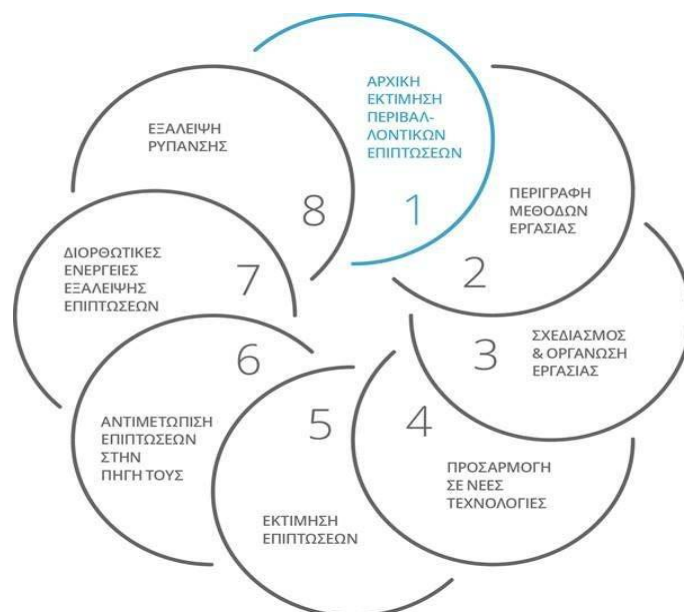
ΑΡΧΙΚΗ ΕΚΤΙΜΗΣΗ ΠΕΡΙΒΑΛΛΟΝΤΙΚΩΝ ΕΠΙΠΤΩΣΕΩΝ
1

ΠΕΡΙΓΡΑΦΗ ΜΕΘΟΔΩΝ ΕΡΓΑΣΙΑΣ
2

ΣΧΕΔΙΑΣΜΟΣ & ΟΡΓΑΝΩΣΗ ΕΡΓΑΣΙΑΣ
3

4
ΠΡΟΣΑΡΜΟΓΗ ΣΕ ΝΕΕΣ ΤΕΧΝΟΛΟΓΙΕΣ

5
ΕΚΤΙΜΗΣΗ ΕΠΙΠΤΩΣΕΩΝ

6
ΑΝΤΙΜΕΤΩΠΙΣΗ ΕΠΙΠΤΩΣΕΩΝ ΣΤΗΝ ΠΗΓΗ ΤΟΥΣ

ΔΙΟΡΘΩΤΙΚΕΣ ΕΝΕΡΓΕΙΕΣ ΕΞΑΛΕΙΨΗΣ ΕΠΙΠΤΩΣΕΩΝ
7

ΕΞΑΛΕΙΨΗ ΡΥΠΑΝΣΗΣ
8